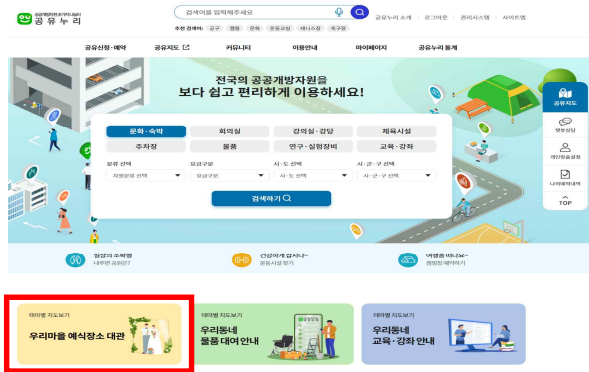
공공개방자원 통합 예약서비스 공유누리

검색어를 입력해주세요

추천 검색어 : 공구 캠핑 운동 운동교실 테니스장 축구장

공유누리 소개 로그아웃 관리시스템 사이트맵

공유신청·예약 공유지도 커뮤니티 이용안내 마이페이지 공유누리 통계

전국의 공공개방자원을 보다 쉽고 편리하게 이용하세요!

문화·숙박 회의실 강의실·강당 체육시설
주차장 물품 연구·실험장비 교육·강좌

분류 선택 요금구분 시·도 선택 시·군·구 선택
자원분류 선택 요금구분 시·도 선택 시·군·구 선택

검색하기

공유지도
챗봇상담
개인맞춤설정
나의예약내역
TOP

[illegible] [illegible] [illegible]

테마별 지도보기
우리마을 예식장소 대관

테마별 지도보기
우리동네 물품 대여 안내

테마별 지도보기
우리동네 교육·강좌 안내